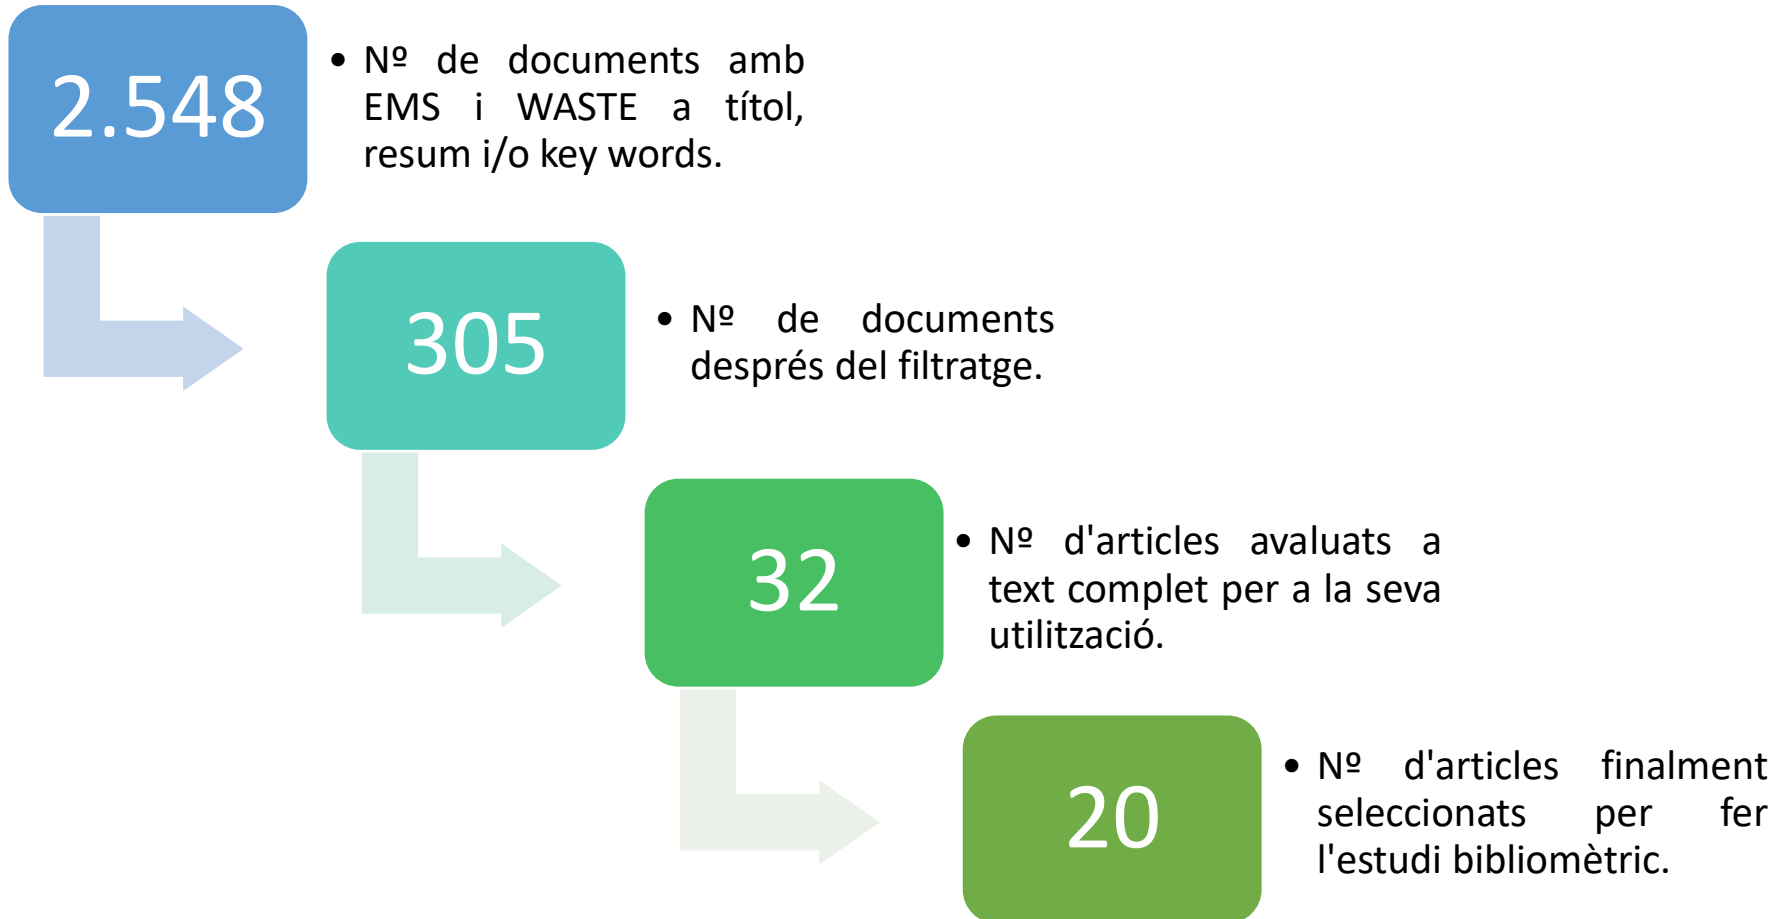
2.548

• Nº de documents amb EMS i WASTE a títol, resum i/o key words.

305

• Nº de documents després del filtratge.

32

• Nº d'articles avaluats a text complet per a la seva utilització.

20

• Nº d'articles finalment seleccionats per fer l'estudi bibliomètric.